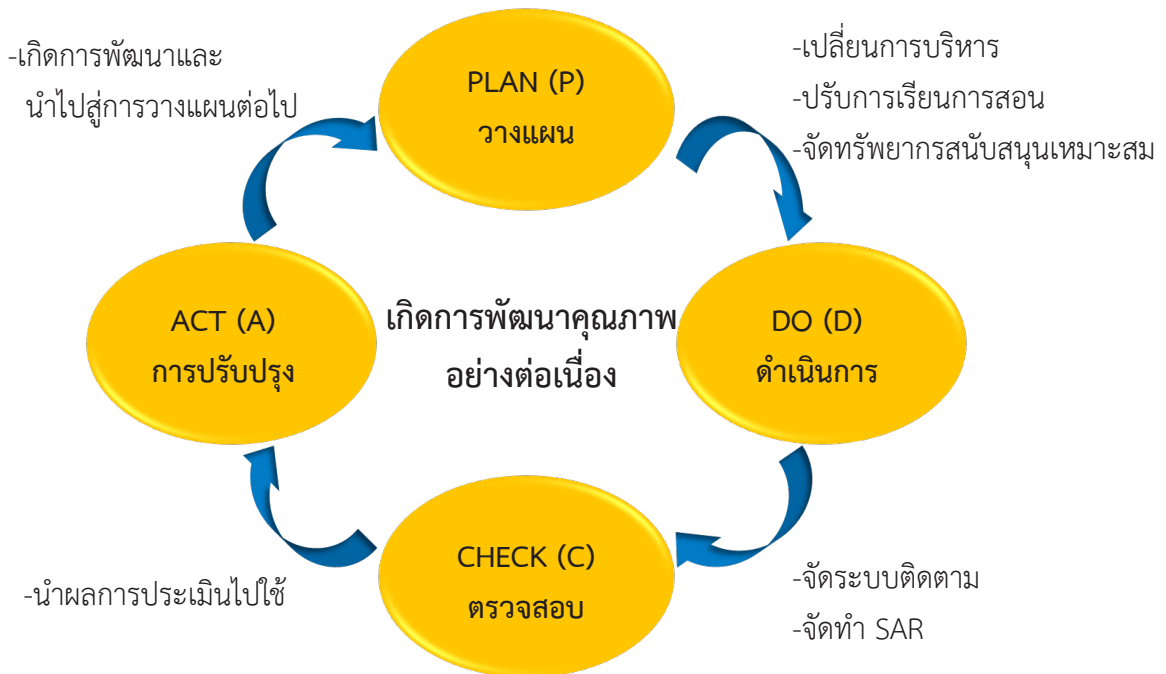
-เกิดการพัฒนาและ
นำไปสู่การวางแผนต่อไป

PLAN (P)
วางแผน

-เปลี่ยนการบริหาร
-ปรับการเรียนการสอน
-จัดทรัพยากรสนับสนุนเหมาะสม

ACT (A)
การปรับปรุง

เกิดการพัฒนาคุณภาพ
อย่างต่อเนื่อง

DO (D)
ดำเนินการ

-นำผลการประเมินไปใช้

CHECK (C)
ตรวจสอบ

-จัดระบบติดตาม
-จัดทำ SAR